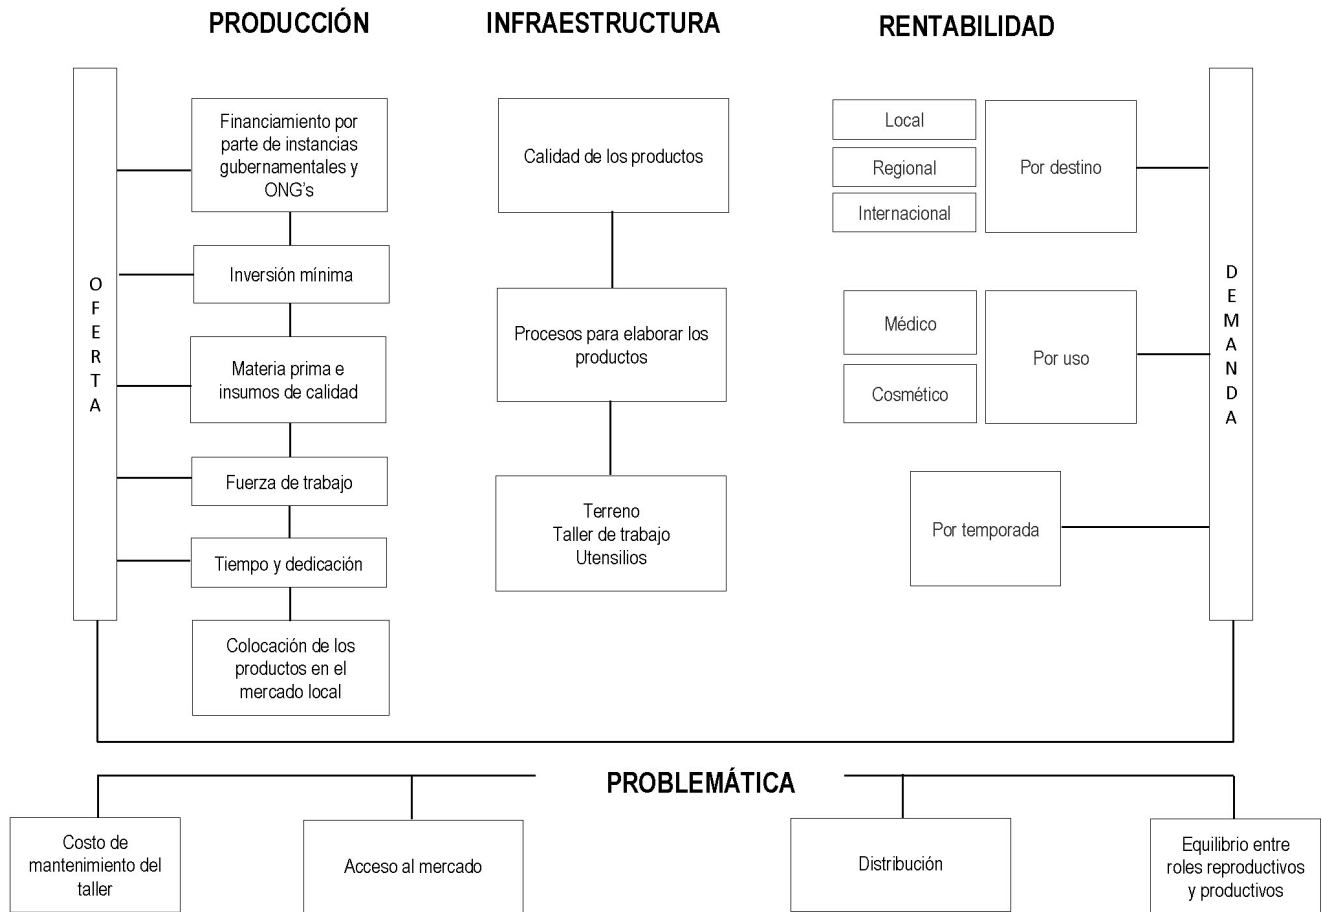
PRODUCCIÓN

INFRAESTRUCTURA

RENTABILIDAD

O F E R T A

Financiamiento por parte de instancias gubernamentales y ONG's

Inversión mínima

Materia prima e insumos de calidad

Fuerza de trabajo

Tiempo y dedicación

Colocación de los productos en el mercado local

Calidad de los productos

Procesos para elaborar los productos

Terreno
Taller de trabajo
Utensilios

Local

Regional

Internacional

Por destino

Médico

Cosmético

Por uso

Por temporada

D E M A N D A

PROBLEMÁTICA

Costo de mantenimiento del taller

Acceso al mercado

Distribución

Equilibrio entre roles reproductivos y productivos